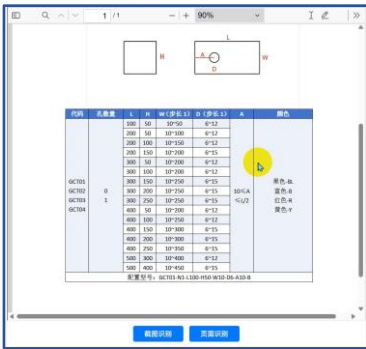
1 /1 — + 90% I

L

H

A

W

D

| 代码 | 孔数量 | L | H | W（步长1） | D（步长1） | A | 颜色 |
|---|---|---|---|---|---|---|---|
| GCT01 GCT02 GCT03 GCT04 | 0 1 | 100 | 50 | 10~50 | 6~12 | 10≤A ≤L/2 | 黑色-BL 蓝色-B 红色-R 黄色-Y |
| | | 100 | 100 | 10~100 | 6~12 | | |
| | | 200 | 100 | 10~150 | 6~12 | | |
| | | 200 | 150 | 10~200 | 6~15 | | |
| | | 300 | 50 | 10~200 | 6~12 | | |
| | | 300 | 100 | 10~200 | 6~12 | | |
| | | 300 | 150 | 10~250 | 6~15 | | |
| | | 300 | 200 | 10~250 | 6~15 | | |
| | | 300 | 250 | 10~250 | 6~15 | | |
| | | 400 | 50 | 10~200 | 6~12 | | |
| | | 400 | 100 | 10~250 | 6~12 | | |
| | | 400 | 150 | 10~300 | 6~15 | | |
| | | 400 | 200 | 10~300 | 6~15 | | |
| | | 400 | 250 | 10~350 | 6~15 | | |
| | | 500 | 300 | 10~400 | 6~12 | | |
| | | 500 | 400 | 10~450 | 6~15 | | |
| 配置型号：GCT01-N1-L100-H50-W10-D6-A10-B | | | | | | | |

截图识别 页面识别